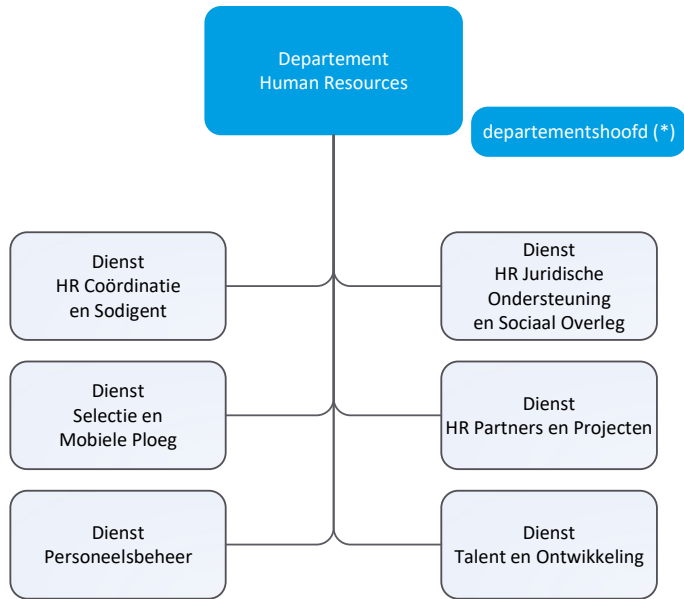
Departement
Human Resources

departementshoofd (*)

Dienst
HR Coördinatie
en Sodigent

Dienst
HR Juridische
Ondersteuning
en Sociaal Overleg

Dienst
Selectie en
Mobiele Ploeg

Dienst
HR Partners en Projecten

Dienst
Personeelsbeheer

Dienst
Talent en Ontwikkeling